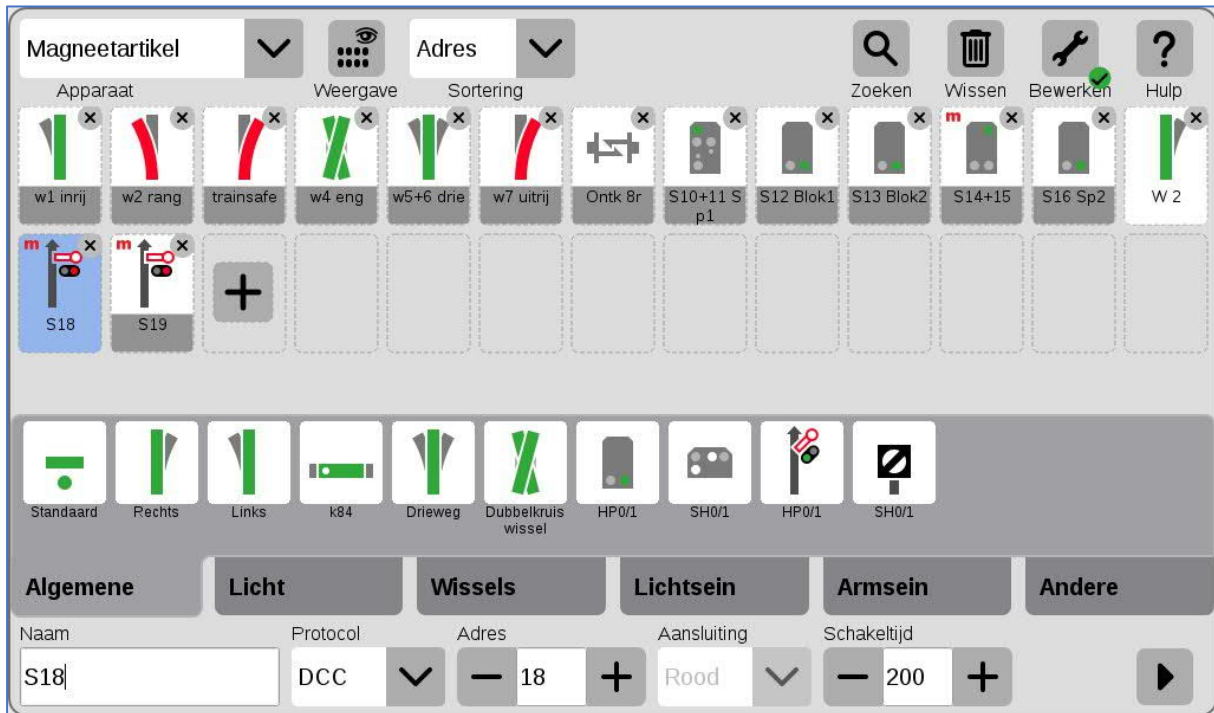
Magneetartikel
Apparaat
Weergave
Adres
Sortering
Zoeken
Wissen
Bewerken
Hulp

w1 inrij
w2 rang
trainsafe
w4 eng
w5+6 drie
w7 uitrij
Ontk 8r
S10+11 S p1
S12 Blok1
S13 Blok2
m S14+15
S16 Sp2
W 2
m S18
m S19

Standaard
Rechts
Links
k84
Drieweg
Dubbelkruis wissel
HP0/1
SH0/1
HP0/1
SH0/1

Algemene
Licht
Wissels
Lichtsein
Armsein
Andere

Naam
S18
Protocol
DCC
Adres
18
Aansluiting
Rood
Schakeltijd
200